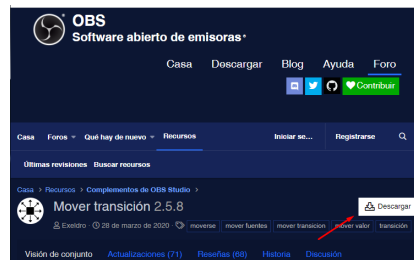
OBS
Software abierto de emisoras*

Casa Descargar Blog Ayuda Foro

Contribuir

Casa Foros Qué hay de nuevo Recursos Iniciar se... Registrarse

Últimas revisiones Buscar recursos

Casa > Recursos > Complementos de OBS Studio >

Mover transición 2.5.8

Exeldro 28 de marzo de 2020 moverse mover fuentes mover transicion mover valor transición

Descargar

Visión de conjunto Actualizaciones (71) Reseñas (88) Historia Discusión